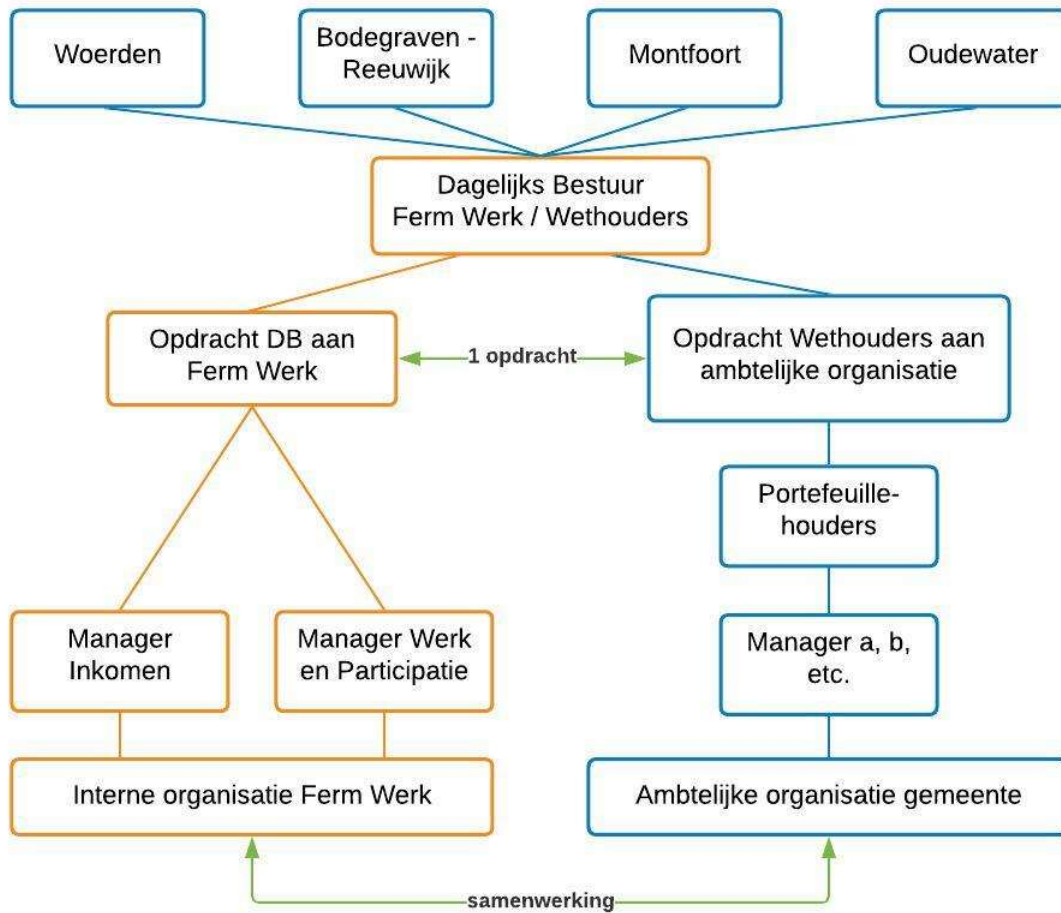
Woerden

Bodegraven - Reeuwijk

Montfoort

Oudewater

Dagelijks Bestuur Ferm Werk / Wethouders

Opdracht DB aan Ferm Werk

1 opdracht

Opdracht Wethouders aan ambtelijke organisatie

Portefeuille-houders

Manager Inkomen

Manager Werk en Participatie

Manager a, b, etc.

Interne organisatie Ferm Werk

Ambtelijke organisatie gemeente

samenwerking